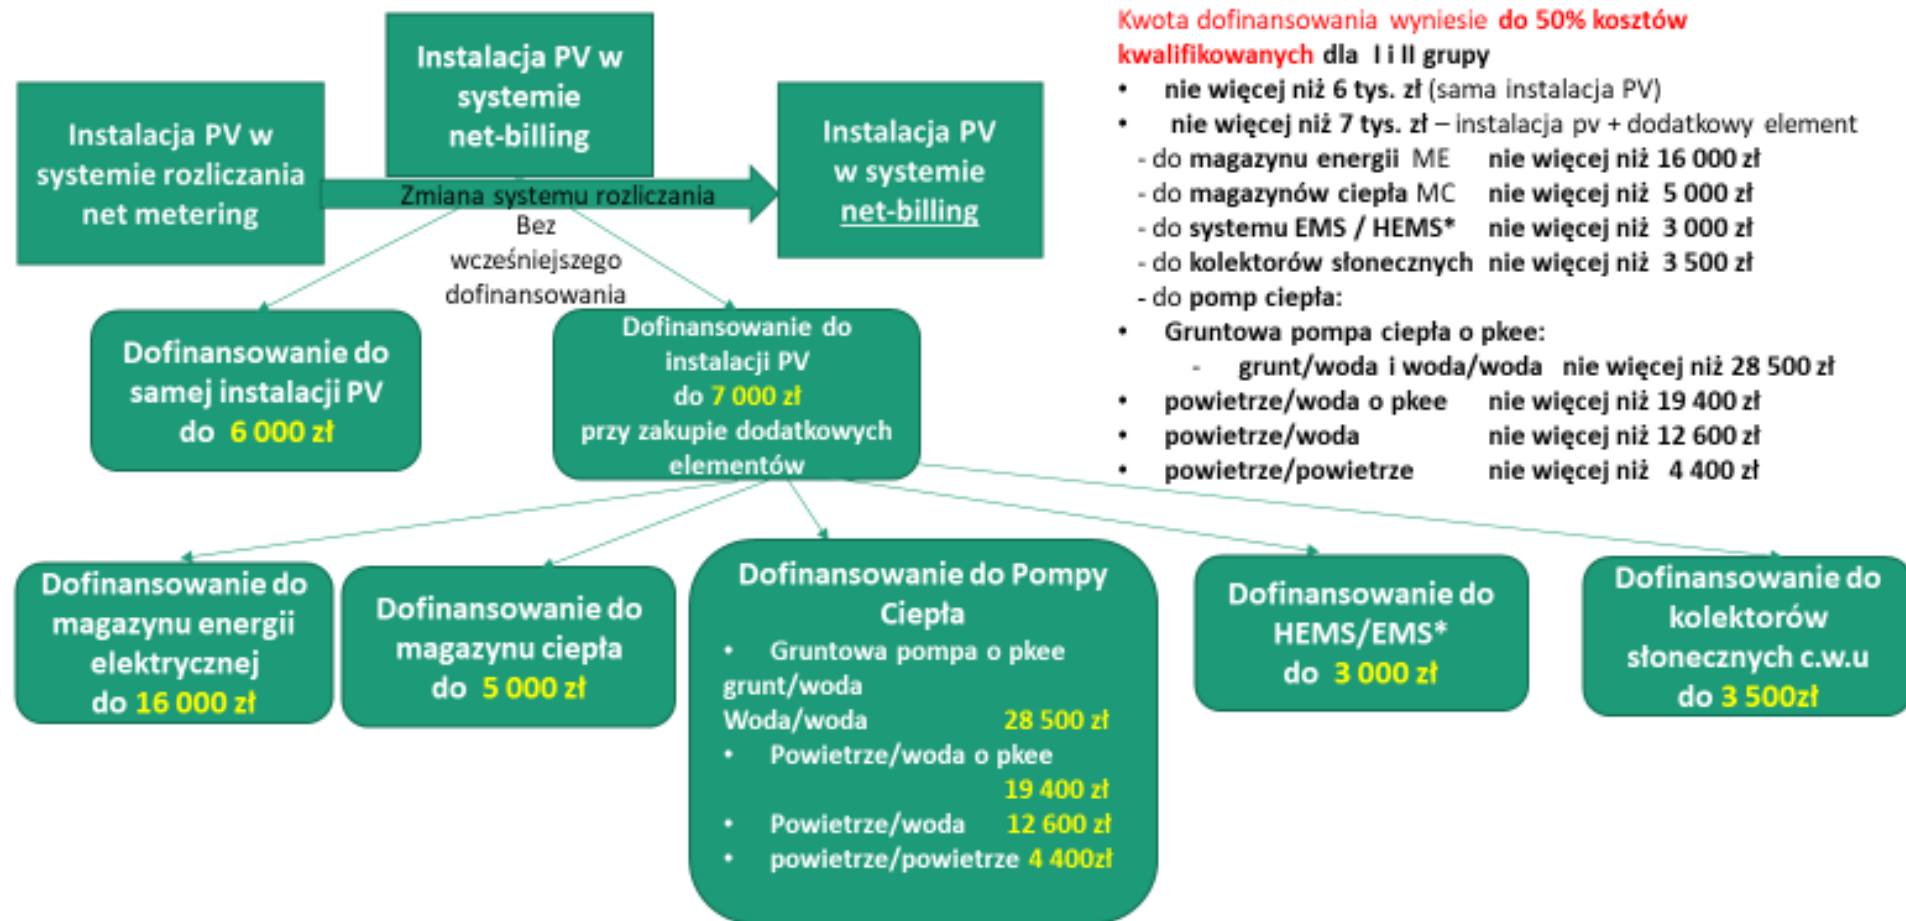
Instalacja PV w systemie rozliczania net metering

Instalacja PV w systemie net-billing

Zmiana systemu rozliczania

Instalacja PV w systemie net-billing

Bez wcześniejszego dofinansowania

Dofinansowanie do samej instalacji PV do 6 000 zł

Dofinansowanie do instalacji PV do 7 000 zł przy zakupie dodatkowych elementów

Kwota dofinansowania wyniesie do 50% kosztów kwalifikowanych dla I i II grupy
• nie więcej niż 6 tys. zł (sama instalacja PV)
• nie więcej niż 7 tys. zł – instalacja pv + dodatkowy element
- do magazynu energii ME nie więcej niż 16 000 zł
- do magazynów ciepła MC nie więcej niż 5 000 zł
- do systemu EMS / HEMS* nie więcej niż 3 000 zł
- do kolektorów słonecznych nie więcej niż 3 500 zł
- do pomp ciepła:
• Gruntowa pompa ciepła o pkee:
- grunt/woda i woda/woda nie więcej niż 28 500 zł
• powietrze/woda o pkee nie więcej niż 19 400 zł
• powietrze/woda nie więcej niż 12 600 zł
• powietrze/powietrze nie więcej niż 4 400 zł

Dofinansowanie do magazynu energii elektrycznej do 16 000 zł

Dofinansowanie do magazynu ciepła do 5 000 zł

Dofinansowanie do Pompy Ciepła
• Gruntowa pompa o pkee grunt/woda
Woda/woda 28 500 zł
• Powietrze/woda o pkee 19 400 zł
• Powietrze/woda 12 600 zł
• powietrze/powietrze 4 400zł

Dofinansowanie do HEMS/EMS* do 3 000 zł

Dofinansowanie do kolektorów słonecznych c.w.u do 3 500zł